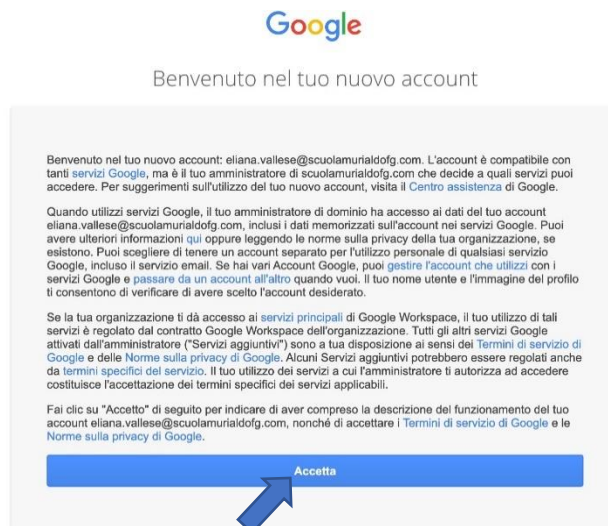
Google

Benvenuto nel tuo nuovo account

Benvenuto nel tuo nuovo account: eliana.vallese@scuolamurialdofg.com. L'account è compatibile con tanti servizi Google, ma è il tuo amministratore di scuolamurialdofg.com che decide a quali servizi puoi accedere. Per suggerimenti sull'utilizzo del tuo nuovo account, visita il Centro assistenza di Google.

Quando utilizzi servizi Google, il tuo amministratore di dominio ha accesso ai dati del tuo account eliana.vallese@scuolamurialdofg.com, inclusi i dati memorizzati sull'account nei servizi Google. Puoi avere ulteriori informazioni qui oppure leggendo le norme sulla privacy della tua organizzazione, se esistono. Puoi scegliere di tenere un account separato per l'utilizzo personale di qualsiasi servizio Google, incluso il servizio email. Se hai vari Account Google, puoi gestire l'account che utilizzi con i servizi Google e passare da un account all'altro quando vuoi. Il tuo nome utente e l'immagine del profilo ti consentono di verificare di avere scelto l'account desiderato.

Se la tua organizzazione ti dà accesso ai servizi principali di Google Workspace, il tuo utilizzo di tali servizi è regolato dal contratto Google Workspace dell'organizzazione. Tutti gli altri servizi Google attivati dall'amministratore ("Servizi aggiuntivi") sono a tua disposizione ai sensi dei Termini di servizio di Google e delle Norme sulla privacy di Google. Alcuni Servizi aggiuntivi potrebbero essere regolati anche da termini specifici del servizio. Il tuo utilizzo dei servizi a cui l'amministratore ti autorizza ad accedere costituisce l'accettazione dei termini specifici dei servizi applicabili.

Fai clic su "Accetto" di seguito per indicare di aver compreso la descrizione del funzionamento del tuo account eliana.vallese@scuolamurialdofg.com, nonché di accettare i Termini di servizio di Google e le Norme sulla privacy di Google.

Accetta